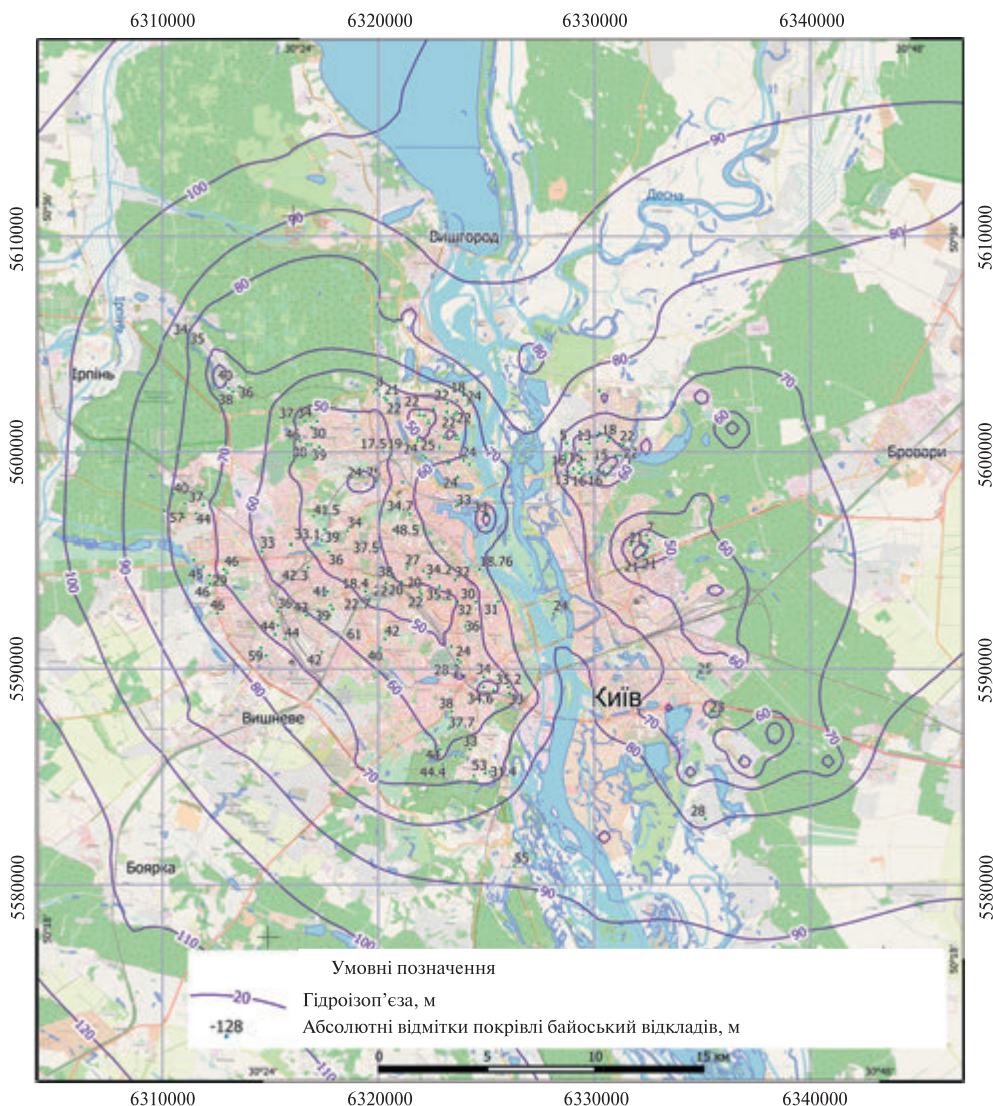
6310000 6320000 6330000 6340000

5610000 5600000 5590000 5580000

5610000 5600000 5590000 5580000

30°24' 30°48' 50°36' 50°36' 50°18' 50°18' 30°24' 30°48'

Вишгород
Десна
Ірпінь
Бровари
Київ
Вишневе
Боярка

100 90 80 70 60 50 80 70 60 50 60 70 80 90 100 110 120 110 100 90 90 80 70 60

34 35 40 38 36 37 34 30 39 44 21 22 18 22 32 24 22 22 17.5 19 24 25 24 24.35 34.7 48.5 41.5 34 33 33.1 39 36 37.5 27 34.2 37 28.76 42.3 41 18.4 38 20 20 35.1 30 32 31 36 22.7 39 61 42 40 44 44 42 59 46 48 29 46 45 40 37 57 44 33 36 33 24 28 34 35.2 34.8 31 38 37.7 33 44 44.4 53 31.4 55 24 5 13 18 22 16 15 13 16 16 21 21 21 25 23 28

Умовні позначення
20 Гідроізоп'єза, м
-128 Абсолютні відмітки покрівлі байоський відкладів, м

0 5 10 15 км